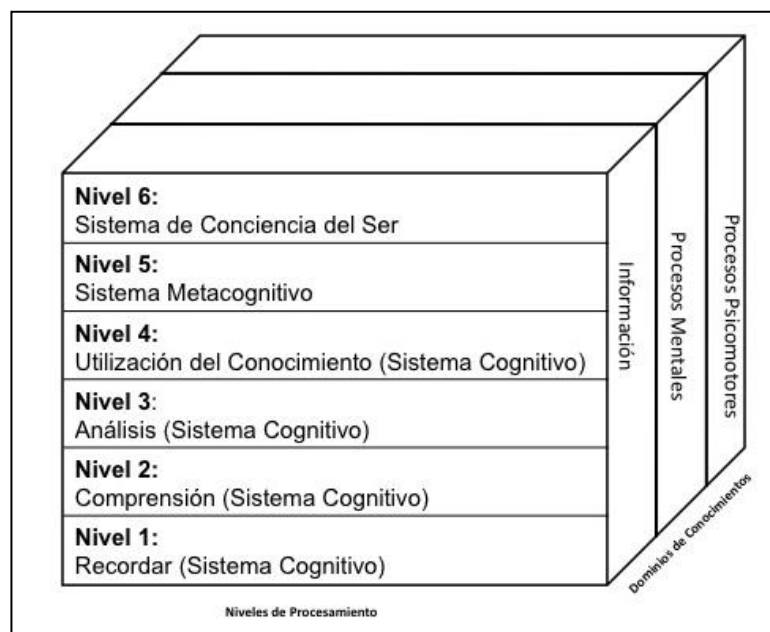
Nivel 6:
Sistema de Conciencia del Ser

Nivel 5:
Sistema Metacognitivo

Nivel 4:
Utilización del Conocimiento (Sistema Cognitivo)

Nivel 3:
Análisis (Sistema Cognitivo)

Nivel 2:
Comprensión (Sistema Cognitivo)

Nivel 1:
Recordar (Sistema Cognitivo)

Información

Procesos Mentales

Procesos Psicomotores

Dominios de Conocimientos

Niveles de Procesamiento